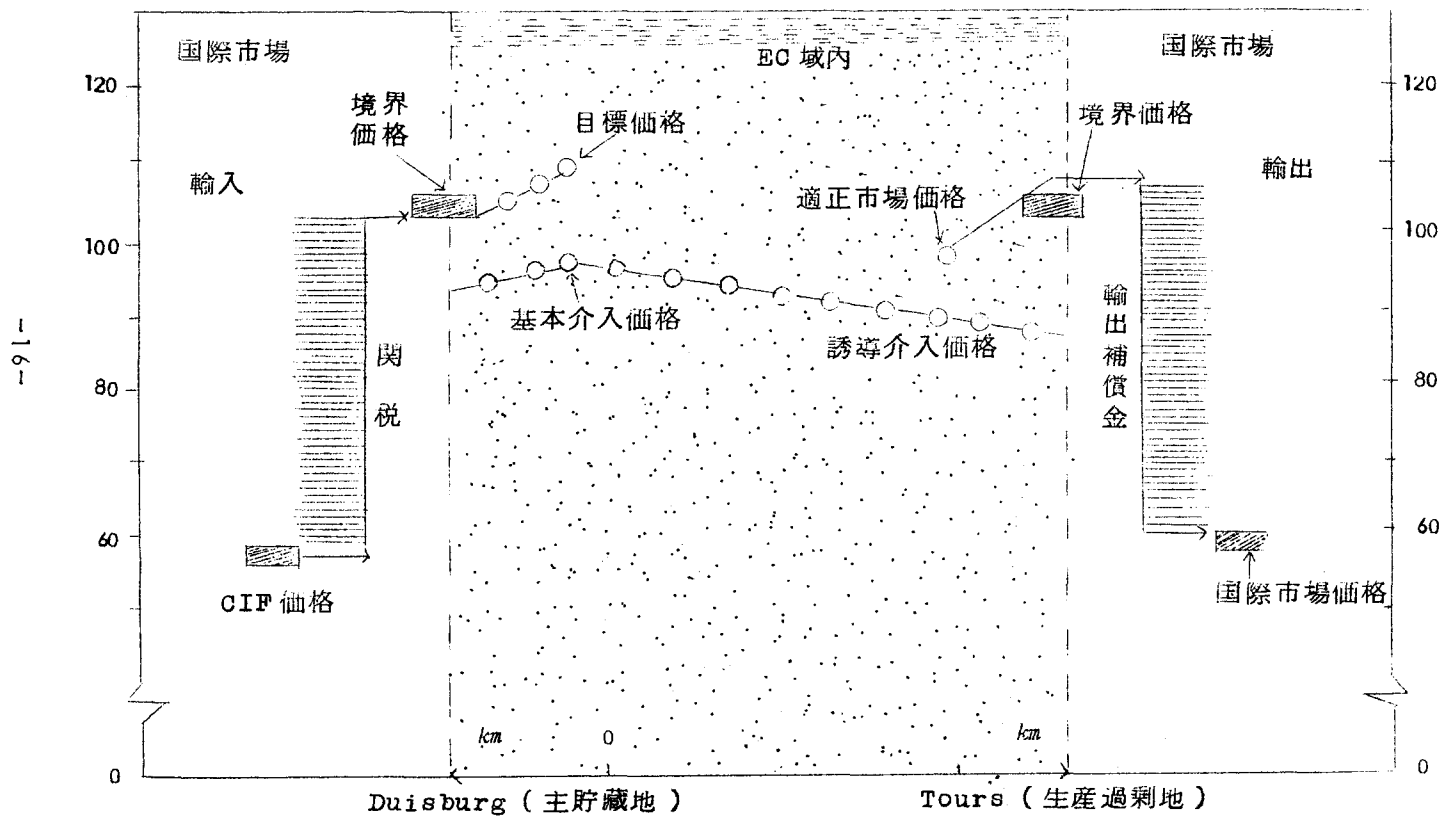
国際市場

EC域内

国際市場

120

120

境界価格

目標価格

境界価格

輸入

輸出

適正市場価格

100

100

基本介入価格

誘導介入価格

-16-

関税

輸出補償金

80

80

60

60

CIF価格

国際市場価格

km

0

km

0

0

Duisburg（主貯蔵地）

Tours（生産過剰地）